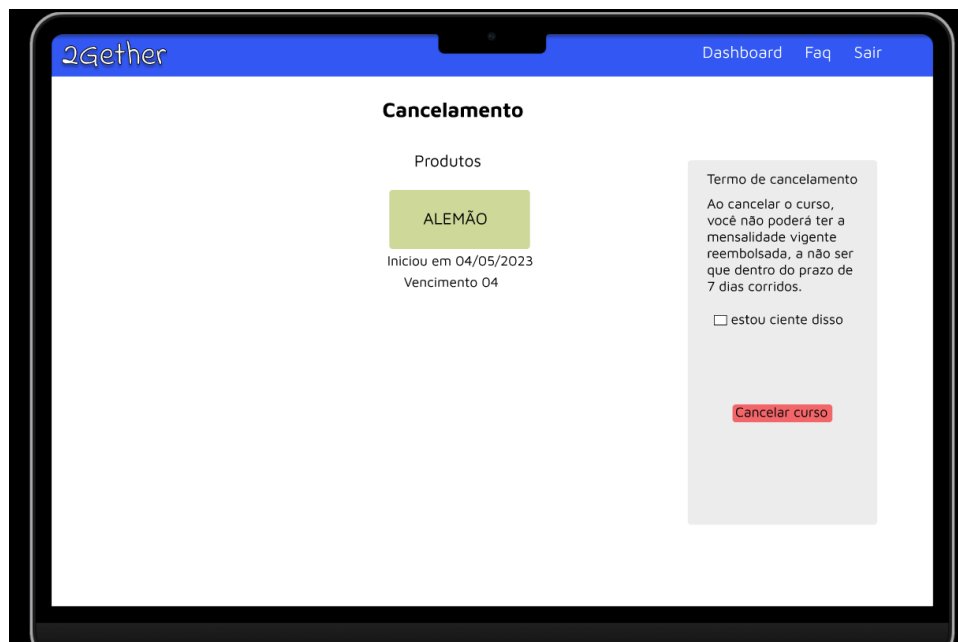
2Gether

Dashboard Faq Sair

Cancelamento

Produtos

ALEMÃO

Iniciou em 04/05/2023

Vencimento 04

Termo de cancelamento

Ao cancelar o curso, você não poderá ter a mensalidade vigente reembolsada, a não ser que dentro do prazo de 7 dias corridos.

☐ estou ciente disso

Cancelar curso